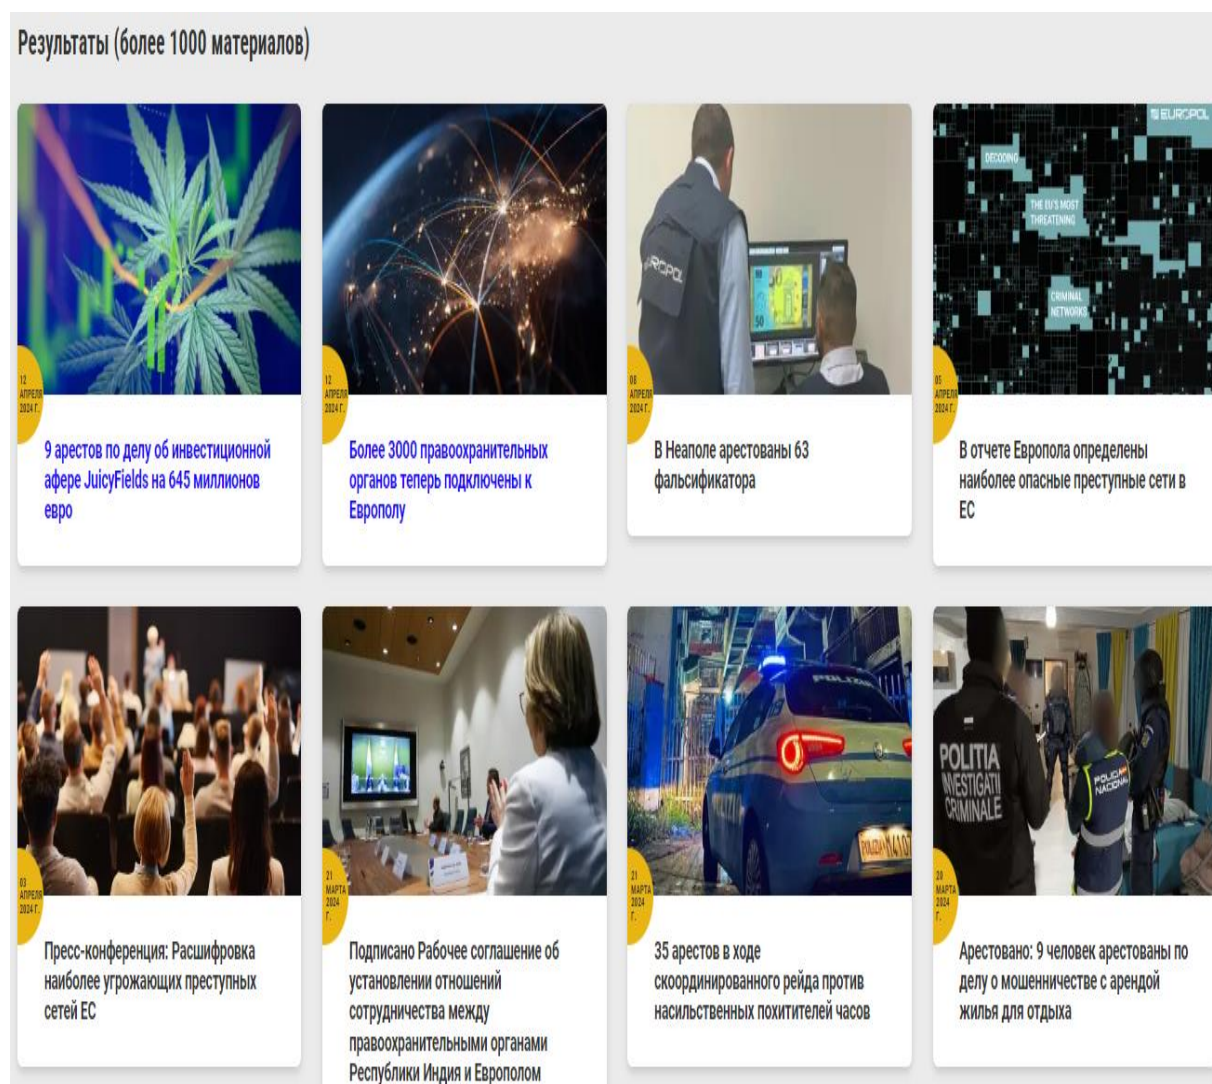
Результаты (более 1000 материалов)

12 АПРЕЛЯ 2024 Г.

9 арестов по делу об инвестиционной афере JuicyFields на 645 миллионов евро

12 АПРЕЛЯ 2024 Г.

Более 3000 правоохранительных органов теперь подключены к Европолу

08 АПРЕЛЯ 2024 Г.

В Неаполе арестованы 63 фальсификатора

EUROPOL
DECODING
THE EU'S MOST THREATENING
CRIMINAL NETWORKS

05 АПРЕЛЯ 2024 Г.

В отчете Европола определены наиболее опасные преступные сети в ЕС

03 АПРЕЛЯ 2024 Г.

Пресс-конференция: Расшифровка наиболее угрожающих преступных сетей ЕС

21 МАРТА 2024 Г.

Подписано Рабочее соглашение об установлении отношений сотрудничества между правоохранительными органами Республики Индия и Европолом

POLIZIA

21 МАРТА 2024 Г.

35 арестов в ходе скоординированного рейда против насильственных похитителей часов

POLITIA INVESTIGATII CRIMINALE
POLICIA NACIONAL

20 МАРТА 2024 Г.

Арестовано: 9 человек арестованы по делу о мошенничестве с арендой жилья для отдыха